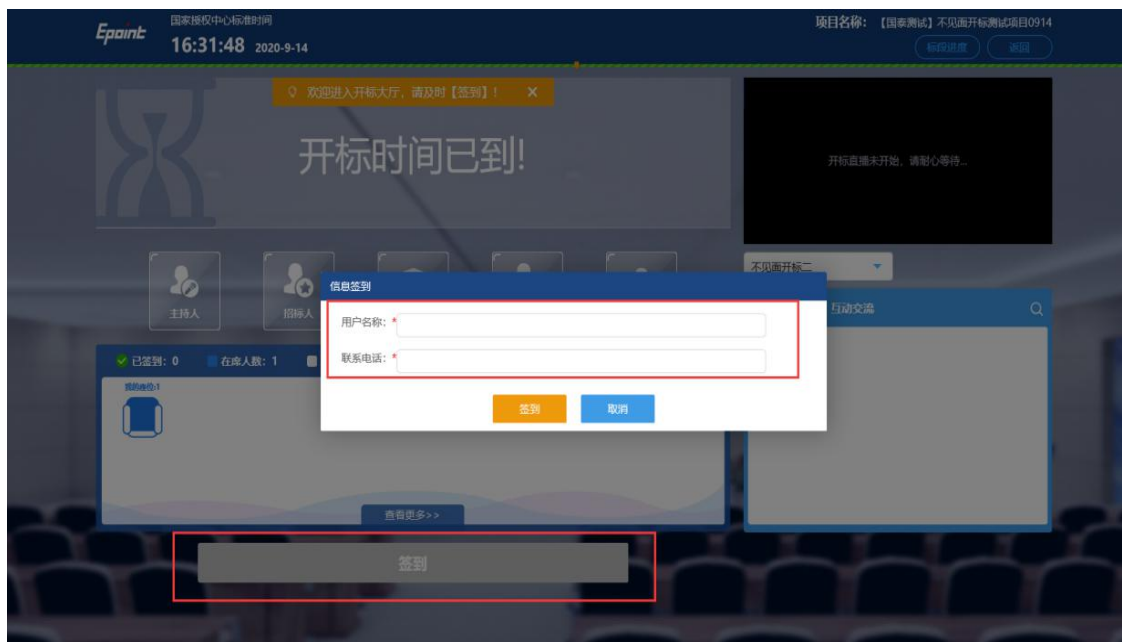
Epoint 国家授权中心标准时间
16:31:48 2020-9-14

项目名称: 【国泰测试】不见面开标测试项目0914
标段进度 返回

欢迎进入开标大厅，请及时【签到】！ ×

开标时间已到!

开标直播未开始，请耐心等待...

主持人 招标人

不见面开标二

互动交流

✓ 已签到：0 在席人数：1

我的座位:1

查看更多>>

签到

信息签到
用户名称: *
联系电话: *
签到 取消